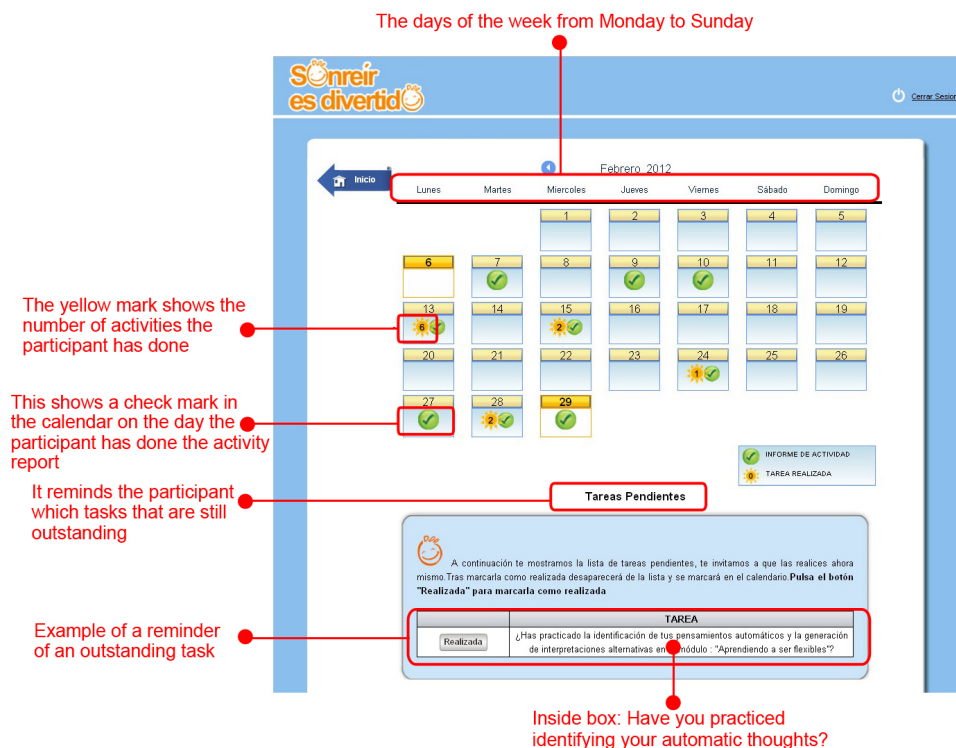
The days of the week from Monday to Sunday

Sonreír es divertido

Cerrar Sesion

Inicio

Febrero 2012

| Lunes | Martes | Miercoles | Jueves | Viernes | Sábado | Domingo |
|---|---|---|---|---|---|---|
| | | 1 | 2 | 3 | 4 | 5 |
| 6 | 7 | 8 | 9 | 10 | 11 | 12 |
| 13 6 | 14 | 15 2 | 16 | 17 | 18 | 19 |
| 20 | 21 | 22 | 23 | 24 1 | 25 | 26 |
| 27 | 28 2 | 29 | | | | |

The yellow mark shows the number of activities the participant has done

This shows a check mark in the calendar on the day the participant has done the activity report

INFORME DE ACTIVIDAD
0 TAREA REALIZADA

It reminds the participant which tasks that are still outstanding

Tareas Pendientes

A continuación te mostramos la lista de tareas pendientes, te invitamos a que las realices ahora mismo.Tras marcarla como realizada desaparecerá de la lista y se marcará en el calendario.**Pulsa el botón "Realizada" para marcarla como realizada**

| | TAREA |
|---|---|
| Realizada | ¿Has practicado la identificación de tus pensamientos automáticos y la generación de interpretaciones alternativas en el módulo : "Aprendiendo a ser flexibles"? |

Example of a reminder of an outstanding task

Inside box: Have you practiced identifying your automatic thoughts?